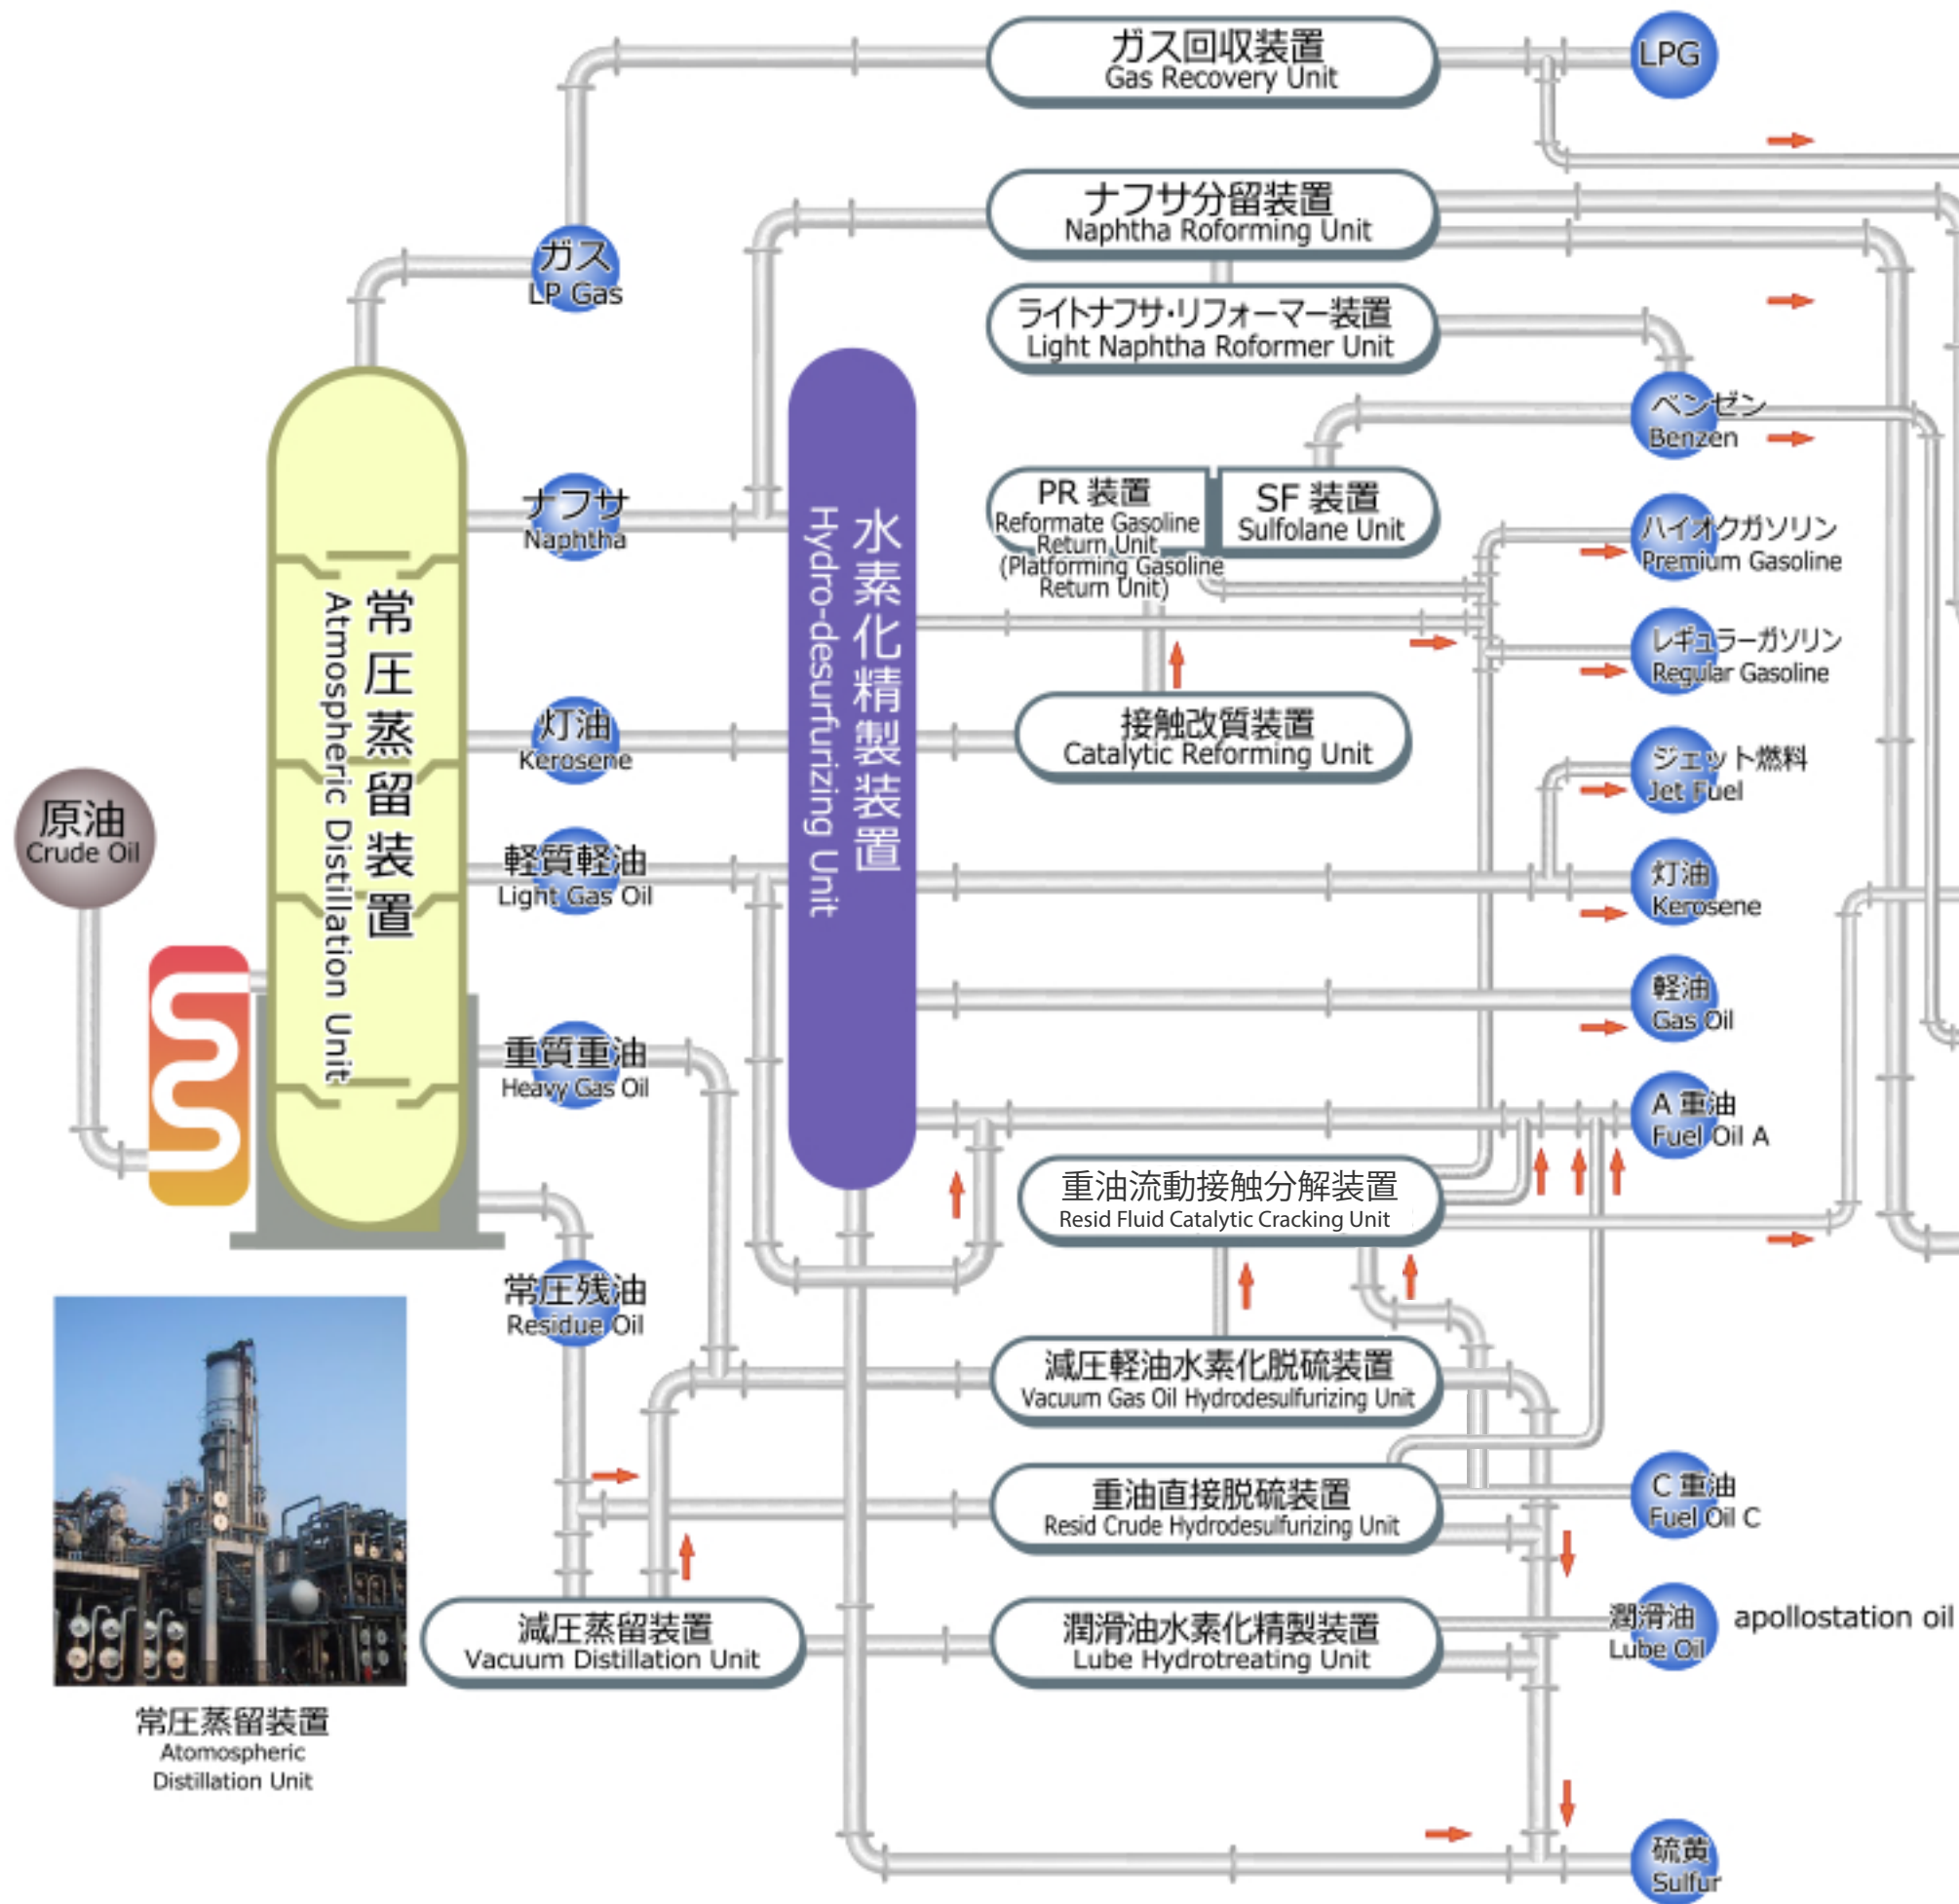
ガス回収装置
Gas Recovery Unit

LPG

ナフサ分留装置
Naphtha Roforming Unit

ライトナフサ･リフォーマー装置
Light Naphtha Roformer Unit

ガス
LP Gas

ベンゼン
Benzen

PR 装置
Reformate Gasoline Return Unit
(Platforming Gasoline Return Unit)

SF 装置
Sulfolane Unit

ナフサ
Naphtha

ハイオクガソリン
Premium Gasoline

レギュラーガソリン
Regular Gasoline

常圧蒸留装置
Atmospheric Distillation Unit

水素化精製装置
Hydro-desurfurizing Unit

灯油
Kerosene

接触改質装置
Catalytic Reforming Unit

ジェット燃料
Jet Fuel

原油
Crude Oil

軽質軽油
Light Gas Oil

灯油
Kerosene

軽油
Gas Oil

重質重油
Heavy Gas Oil

A 重油
Fuel Oil A

重油流動接触分解装置
Resid Fluid Catalytic Cracking Unit

常圧残油
Residue Oil

減圧軽油水素化脱硫装置
Vacuum Gas Oil Hydrodesulfurizing Unit

重油直接脱硫装置
Resid Crude Hydrodesulfurizing Unit

C 重油
Fuel Oil C

減圧蒸留装置
Vacuum Distillation Unit

潤滑油水素化精製装置
Lube Hydrotreating Unit

潤滑油
Lube Oil

apollostation oil

常圧蒸留装置
Atomospheric Distillation Unit

硫黄
Sulfur